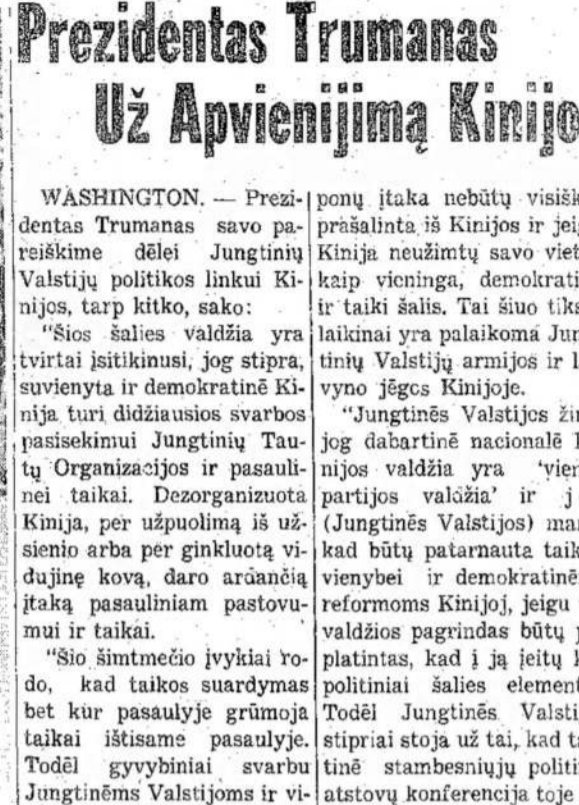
Prezidentas Trumanas Už Apvienijimą Kinijo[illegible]

WASHINGTON. — Prezidentas Trumanas savo pareiškime dėlei Jungtinių Valstijų politikos linkui Kinijos, tarp kitko, sako:

"Šios šalies valdžia yra tvirtai įsitikinusi, jog stipra, suvienyta ir demokratinė Kinija turi didžiausios svarbos pasisekimui Jungtinių Tautų Organizacijos ir pasaulinei taikai. Dezorganizuota Kinija, per užpuolimą iš užsienio arba per ginkluotą vidujinę kovą, daro ardančią įtaką pasauliniam pastovumui ir taikai.

"Šio šimtmečio įvykiai rodo, kad taikos suardymas bet kur pasaulyje grūmoja taikai ištisame pasaulyje. Todėl gyvybiniai svarbu Jungtinėms Valstijoms ir vi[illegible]

ponų įtaka nebūtų visišk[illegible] prašalinta iš Kinijos ir jei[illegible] Kinija neužimtų savo viet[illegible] kaip vieninga, demokrati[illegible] ir taiki šalis. Tai šiuo tik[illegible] laikinai yra palaikoma Jun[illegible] tinių Valstijų armijos ir l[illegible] vyno jėgos Kinijoje.

"Jungtinės Valstijos ži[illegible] jog dabartinė nacionalė K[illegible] nijos valdžia yra 'vien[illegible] partijos valdžia' ir j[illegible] (Jungtinės Valstijos) ma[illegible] kad būtų patarnauta taik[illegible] vienybei ir demokratinė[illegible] reformoms Kinijoj, jeigu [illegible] valdžios pagrindas būtų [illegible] platintas, kad į ją įeitų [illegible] politiniai šalies element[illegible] Todėl Jungtinės Valsti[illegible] stipriai stoja už tai, kad t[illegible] tinė stambesniųjų politi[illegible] atstovų konferencija toje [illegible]